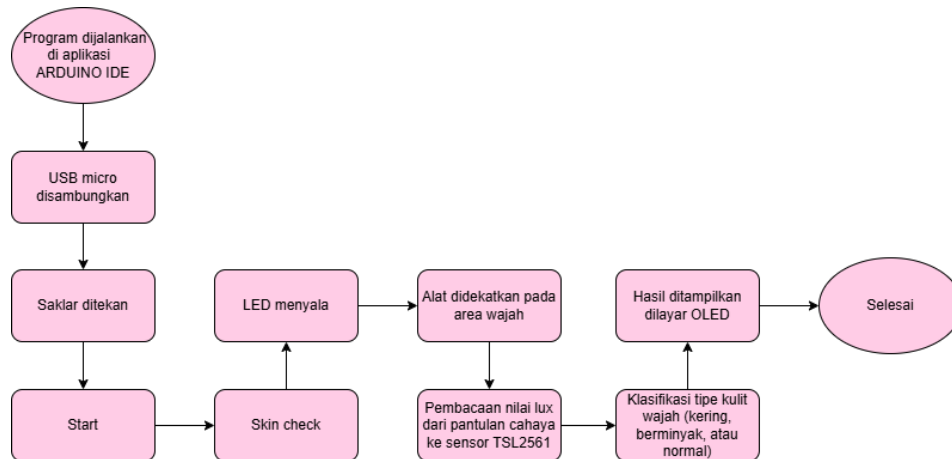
Program dijalankan di aplikasi ARDUINO IDE

USB micro disambungkan

Saklar ditekan

Start

Skin check

LED menyala

Alat didekatkan pada area wajah

Pembacaan nilai lux dari pantulan cahaya ke sensor TSL2561

Klasifikasi tipe kulit wajah (kering, berminyak, atau normal)

Hasil ditampilkan dilayar OLED

Selesai